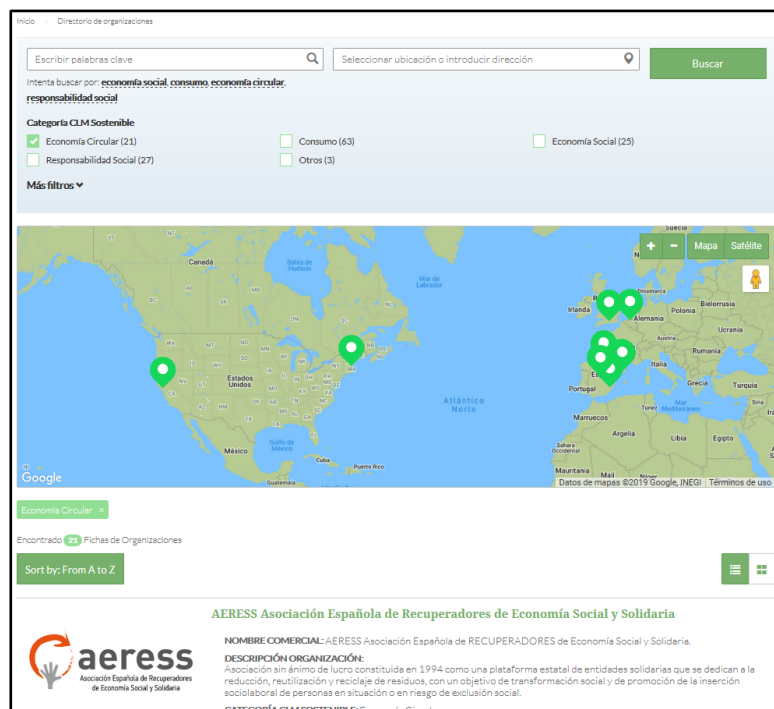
Inicio » Directorio de organizaciones

Escribir palabras clave

Seleccionar ubicación o introducir dirección

Buscar

Intenta buscar por: economía social, consumo, economía circular, responsabilidad social

Categoría CLM Sostenible

Economía Circular (21)

Consumo (63)

Economía Social (25)

Responsabilidad Social (27)

Otros (3)

Más filtros

Suecia

Mapa

Satélite

Canadá

Bahía de Hudson

Mar de Labrador

Irlanda

Bielorrusia

Polonia

Alemania

Ucrania

Rumania

Estados Unidos

Portugal

Grecia

Turquía

Atlántico Norte

Túnez

Mar Mediterráneo

Marruecos

Argelia

Libia

Egipto

Golfo de México

México

Cuba

Puerto Rico

Sahara Occidental

Mauritania

Malí

Níger

Guatemala

Google

Datos de mapas ©2019 Google, INEGI

Términos de uso

Economía Circular ×

Encontrado 21 Fichas de Organizaciones

Sort by: From A to Z

AERESS Asociación Española de Recuperadores de Economía Social y Solidaria

aeress
Asociación Española de Recuperadores de Economía Social y Solidaria

NOMBRE COMERCIAL: AERESS Asociación Española de RECUPERADORES de Economía Social y Solidaria.

DESCRIPCIÓN ORGANIZACIÓN:
Asociación sin ánimo de lucro constituida en 1994 como una plataforma estatal de entidades solidarias que se dedican a la reducción, reutilización y reciclaje de residuos, con un objetivo de transformación social y de promoción de la inserción sociolaboral de personas en situación o en riesgo de exclusión social.

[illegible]